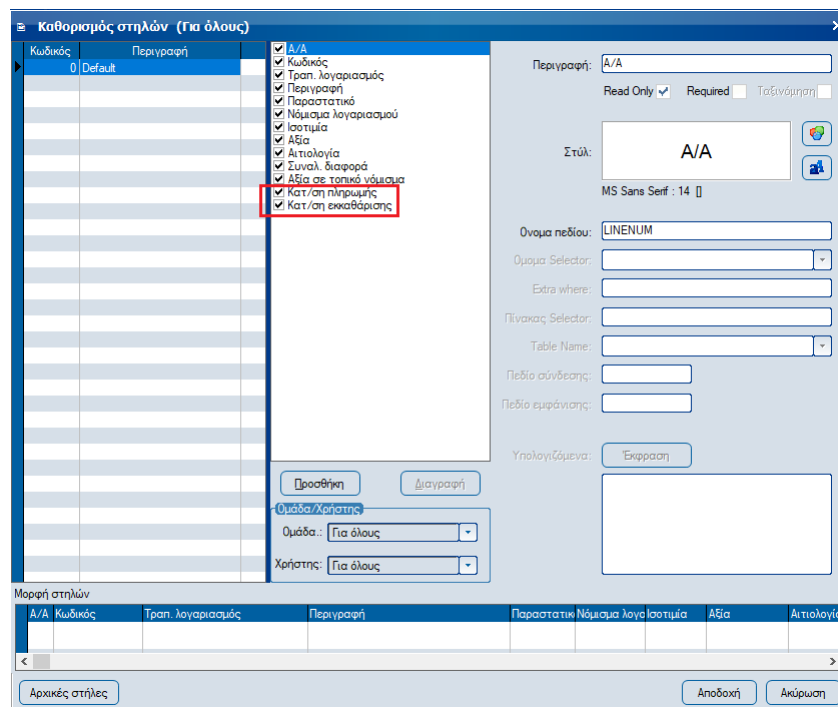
Καθορισμός στηλών (Για όλους)

| Κωδικός | Περιγραφή |
|---|---|
| 0 | Default |

A/A
Κωδικός
Τραπ. λογαριασμός
Περιγραφή
Παραστατικό
Νόμισμα λογαριασμού
Ισοτιμία
Αξία
Αιτιολογία
Συναλ. διαφορά
Αξία σε τοπικό νόμισμα
Κατ/ση πληρωμής
Κατ/ση εκκαθάρισης

Προσθήκη
Διαγραφή

Ομάδα/Χρήστης
Ομάδα.: Για όλους
Χρήστης: Για όλους

Περιγραφή: A/A
Read Only
Required
Ταξινόμηση

Στύλ:
A/A
MS Sans Serif : 14 []

Ονομα πεδίου: LINENUM
Ονομα Selector:
Extra where:
Πίνακας Selector:
Table Name:
Πεδίο σύνδεσης:
Πεδίο εμφάνισης:

Υπολογιζόμενα:
Έκφραση

Μορφή στηλών

| A/A | Κωδικός | Τραπ. λογαριασμός | Περιγραφή | Παραστατικ | Νόμισμα λογα | Ισοτιμία | Αξία | Αιτιολογία |
|---|---|---|---|---|---|---|---|---|

Αρχικές στήλες
Αποδοχή
Ακύρωση